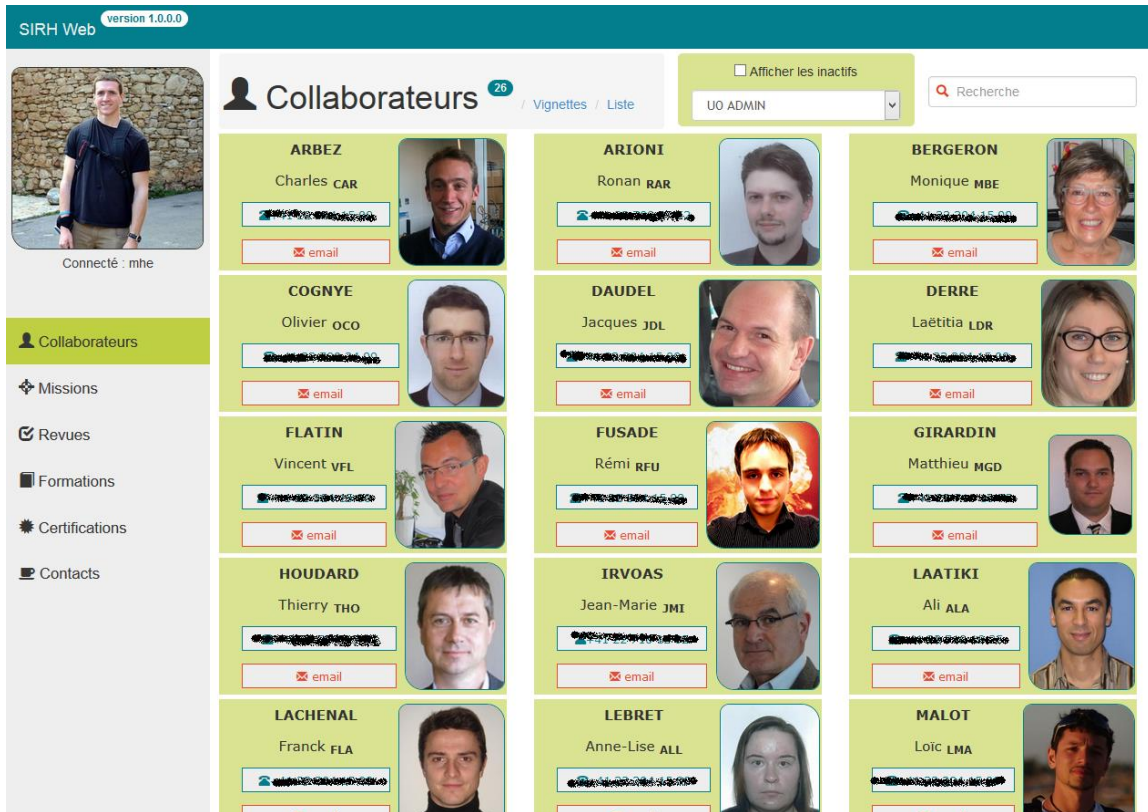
SIRH Web version 1.0.0.0

Connecté : mhe

Collaborateurs
Missions
Revues
Formations
Certifications
Contacts

Collaborateurs 26 / Vignettes / Liste

Afficher les inactifs
U0 ADMIN

Recherche

ARBEZ
Charles CAR
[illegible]
email

ARIONI
Ronan RAR
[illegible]
email

BERGERON
Monique MBE
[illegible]
email

COGNYE
Olivier OCO
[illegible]
email

DAUDEL
Jacques JDL
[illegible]
email

DERRE
Laëtitia LDR
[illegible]
email

FLATIN
Vincent VFL
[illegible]
email

FUSADE
Rémi RFU
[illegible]
email

GIRARDIN
Matthieu MGD
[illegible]
email

HOUDARD
Thierry THO
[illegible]
email

IRVOAS
Jean-Marie JMI
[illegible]
email

LAATIKI
Ali ALA
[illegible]
email

LACHENAL
Franck FLA
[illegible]

LEBRET
Anne-Lise ALL
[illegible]

MALOT
Loïc LMA
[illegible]